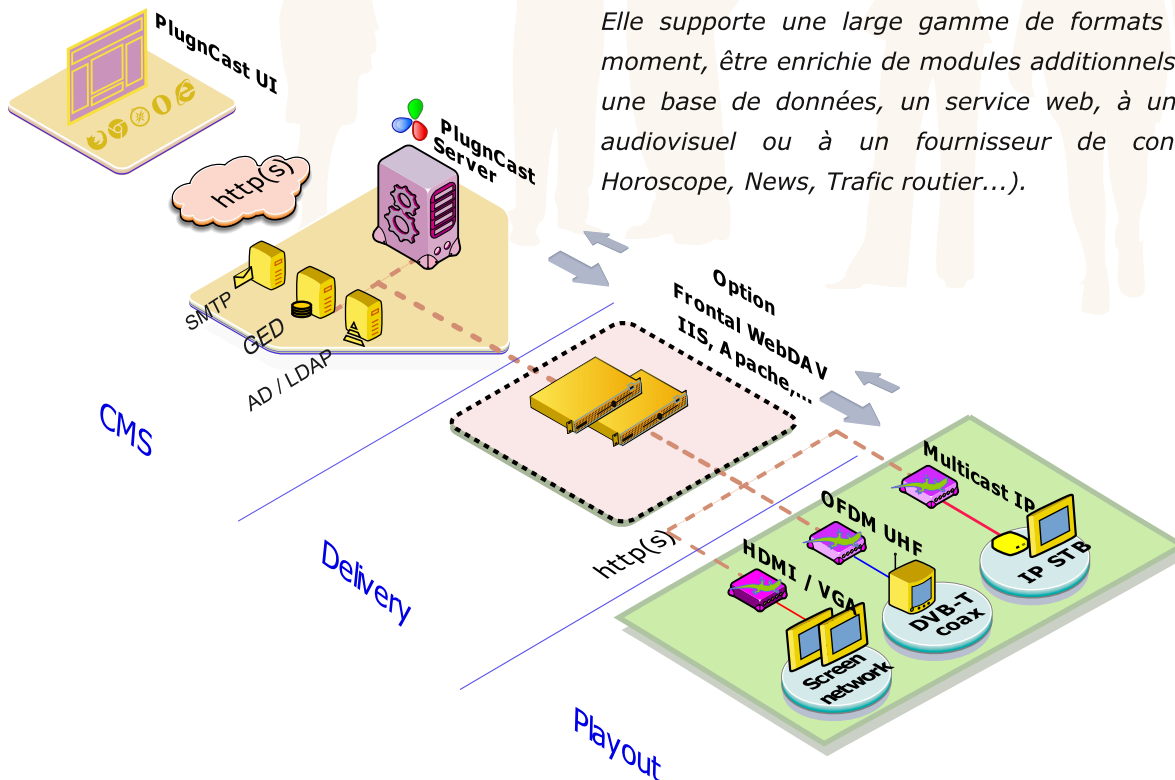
Elle supporte une large gamme de formats moment, être enrichie de modules additionnels une base de données, un service web, à un audiovisuel ou à un fournisseur de con Horoscope, News, Trafic routier...).

PlugnCast UI

http(s)

PlugnCast Server

SMTP

GED

AD / LDAP

Option
Frontal WebDAV
IIS, Apache,...

CMS

Delivery

Playout

http(s)

Multicast IP

OFDM UHF

HDMI / VGA

IP STB

DVB-T coax

Screen network